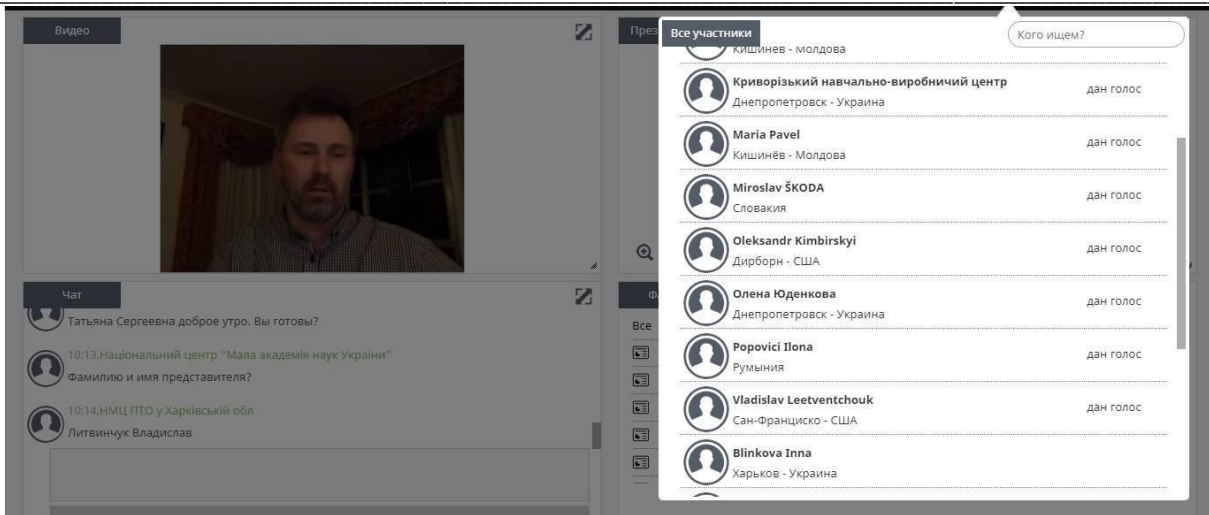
Видео

През

Чат

Татьяна Сергеевна доброе утро. Вы готовы?

10:13,Національний центр "Мала академія наук України"
Фамилию и имя представителя?

10:14,НМЦ ПТО у Харківській обл
Литвинчук Владислав

Все участники

Кого ищем?

Кишинев - молдова

Криворізький навчально-виробничий центр
Днепропетровск - Украина
дан голос

Maria Pavel
Кишинёв - Молдова
дан голос

Miroslav ŠKODA
Словакия
дан голос

Oleksandr Kimbirskyi
Дирборн - США
дан голос

Олена Юденкова
Днепропетровск - Украина
дан голос

Popovici Ilona
Румыния
дан голос

Vladislav Leetventchouk
Сан-Франциско - США
дан голос

Blinkova Inna
Харьков - Украина

Все